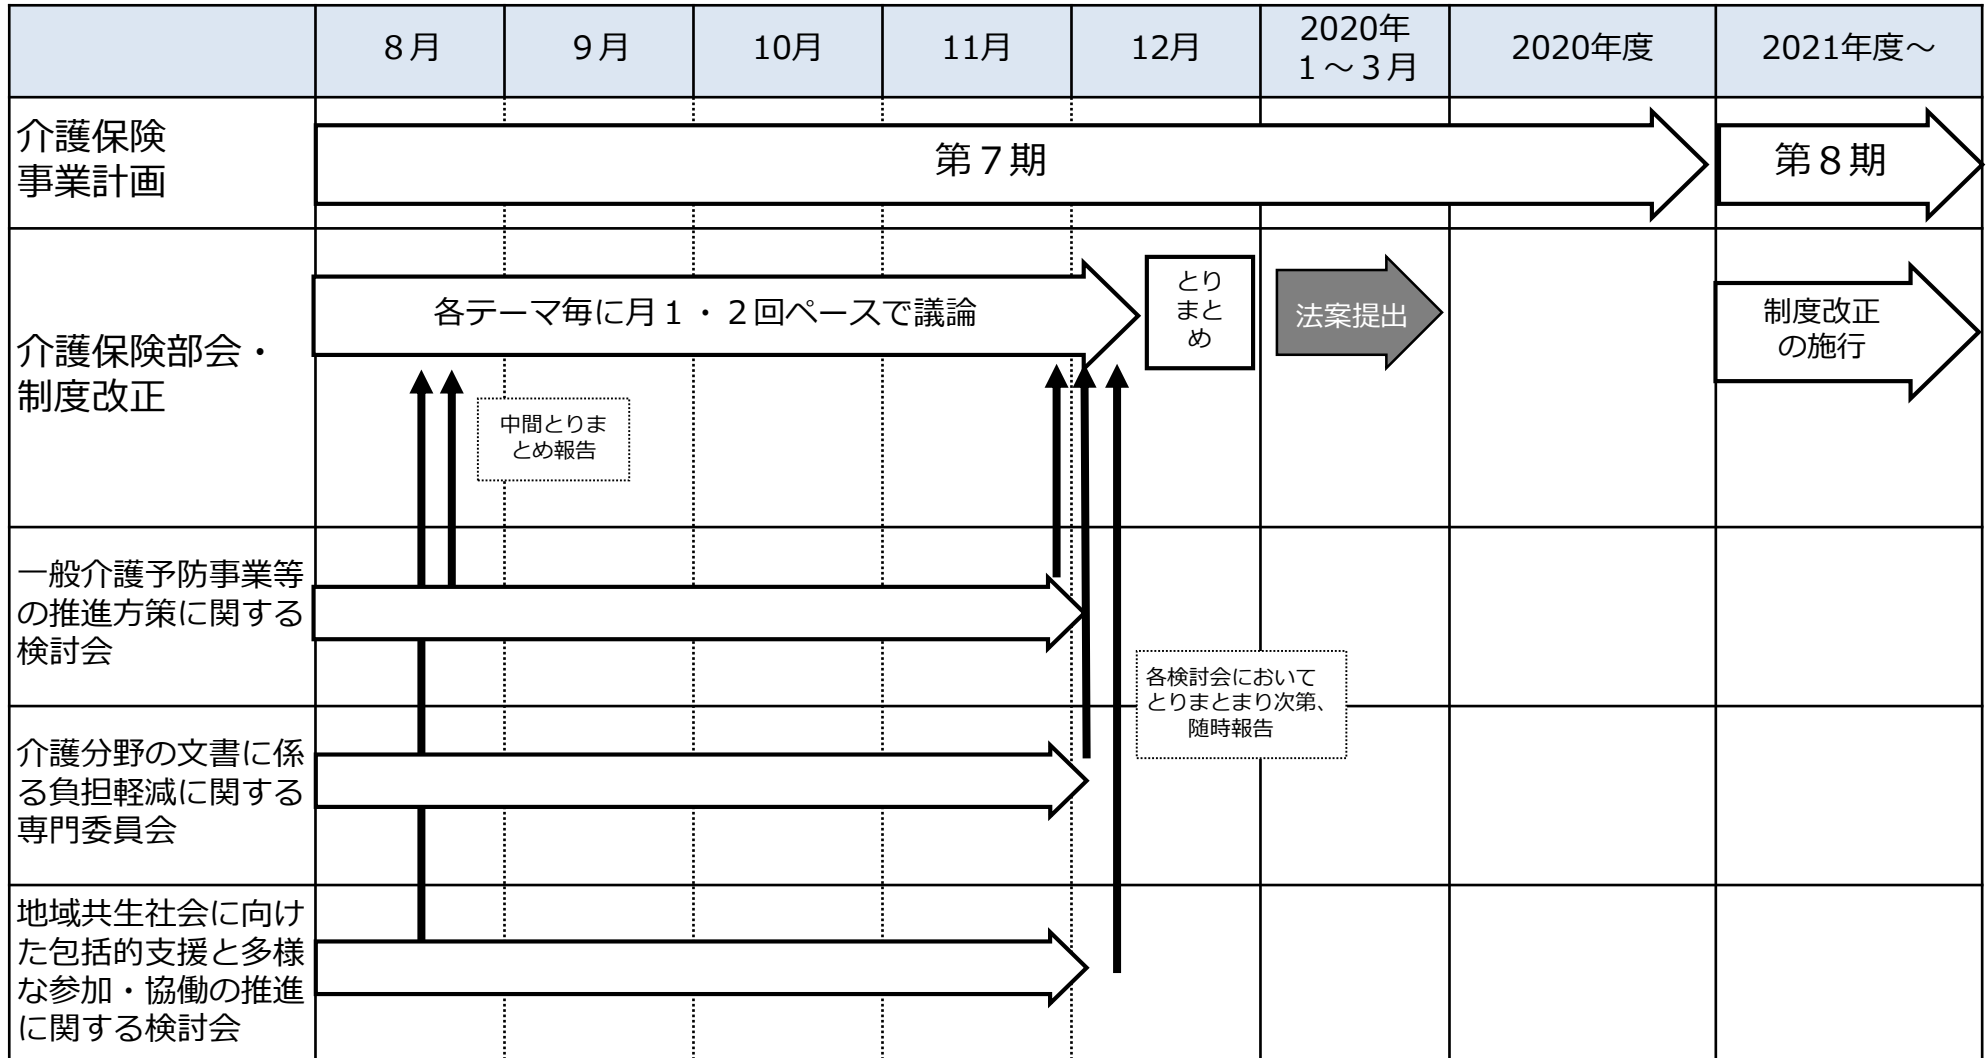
| | 8月 | 9月 | 10月 | 11月 | 12月 | 2020年 1～3月 | 2020年度 | 2021年度～ |
|---|---|---|---|---|---|---|---|---|
| 介護保険事業計画 | 第７期 | | | | | | | 第８期 |
| 介護保険部会・制度改正 | 各テーマ毎に月１・２回ペースで議論 | | | | とりまとめ | 法案提出 | | 制度改正の施行 |
| 一般介護予防事業等の推進方策に関する検討会 | | | | | | | | |
| 介護分野の文書に係る負担軽減に関する専門委員会 | | | | | | | | |
| 地域共生社会に向けた包括的支援と多様な参加・協働の推進に関する検討会 | | | | | | | | |

中間とりまとめ報告

各検討会においてとりまとまり次第、随時報告